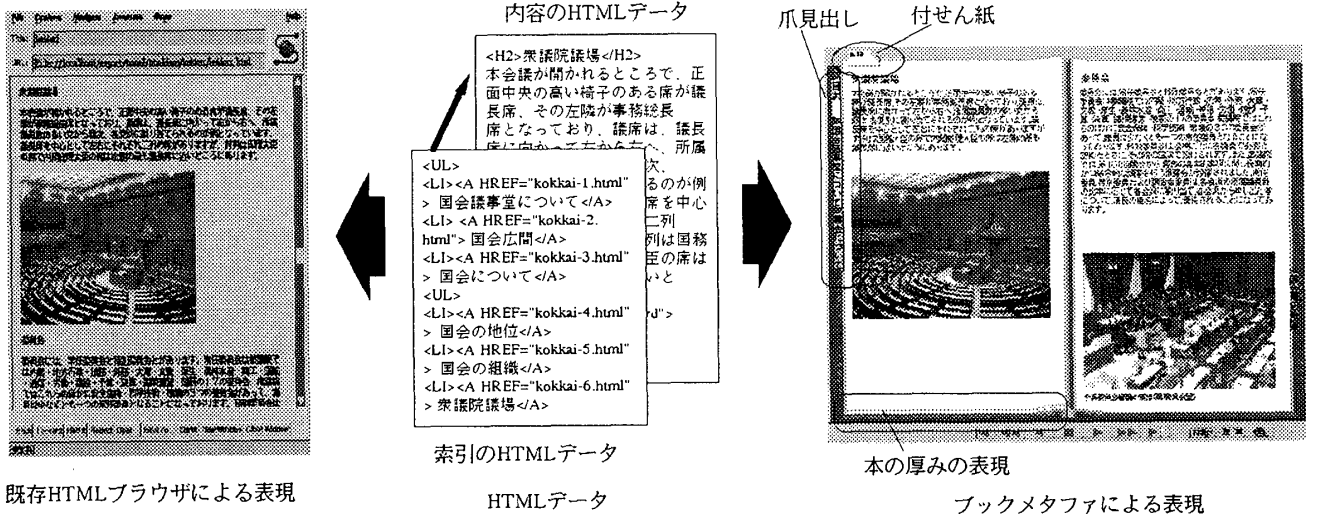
内容のHTMLデータ

<H2>衆議院議場</H2>
本会議が開かれるところで，正面中央の高い椅子のある席が議長席，その左隣が事務総長席となっており，議席は，議長席に向かって右から左へ，所属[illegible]次，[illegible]るのが例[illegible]席を中心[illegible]二列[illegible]列は国務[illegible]臣の席は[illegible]いと

<UL>
<LI><A HREF="kokkai-1.html"> 国会議事堂について</A>
<LI> <A HREF="kokkai-2.html"> 国会広間</A>
<LI><A HREF="kokkai-3.html"> 国会について</A>
<UL>
<LI><A HREF="kokkai-4.html"> 国会の地位</A>
<LI><A HREF="kokkai-5.html"> 国会の組織</A>
<LI><A HREF="kokkai-6.html"> 衆議院議場</A>

索引のHTMLデータ

HTMLデータ

既存HTMLブラウザによる表現

爪見出し

付せん紙

本の厚みの表現

ブックメタファによる表現